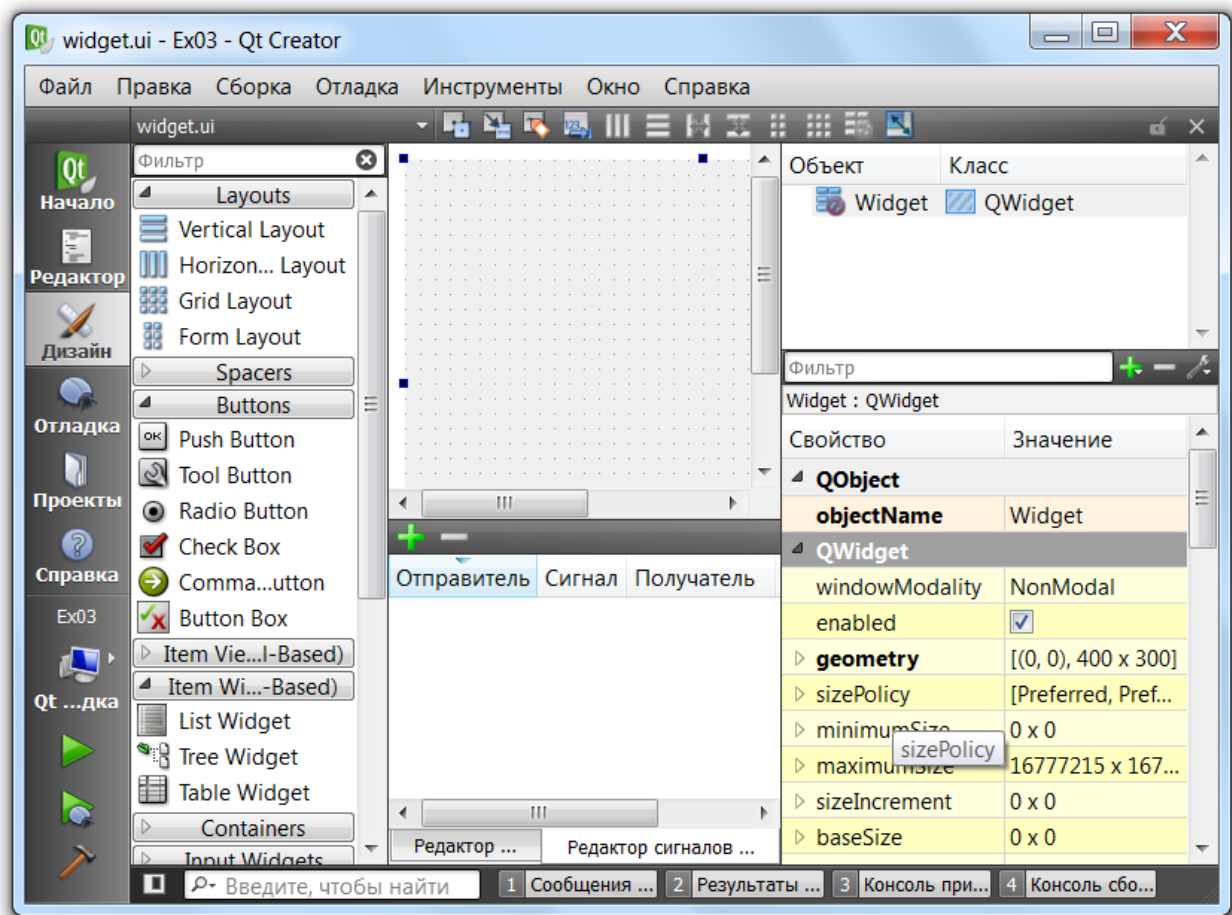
widget.ui - Ex03 - Qt Creator

Файл Правка Сборка Отладка Инструменты Окно Справка

widget.ui

Начало
Редактор
Дизайн
Отладка
Проекты
Справка
Ex03
Qt ...дка

Фильтр

Layouts
Vertical Layout
Horizon... Layout
Grid Layout
Form Layout
Spacers
Buttons
Push Button
Tool Button
Radio Button
Check Box
Comma...utton
Button Box
Item Vie...l-Based)
Item Wi...-Based)
List Widget
Tree Widget
Table Widget
Containers
Input Widgets

Отправитель Сигнал Получатель

Редактор ... Редактор сигналов ...

| Объект | Класс |
|---|---|
| Widget | QWidget |

Фильтр

Widget : QWidget

| Свойство | Значение |
|---|---|
| QObject | |
| objectName | Widget |
| QWidget | |
| windowModality | NonModal |
| enabled | ✓ |
| geometry | [(0, 0), 400 x 300] |
| sizePolicy | [Preferred, Pref... |
| minimumSize | 0 x 0 |
| maximumSize | 16777215 x 167... |
| sizeIncrement | 0 x 0 |
| baseSize | 0 x 0 |

sizePolicy

Введите, чтобы найти
1 Сообщения ... 2 Результаты ... 3 Консоль при... 4 Консоль сбо...